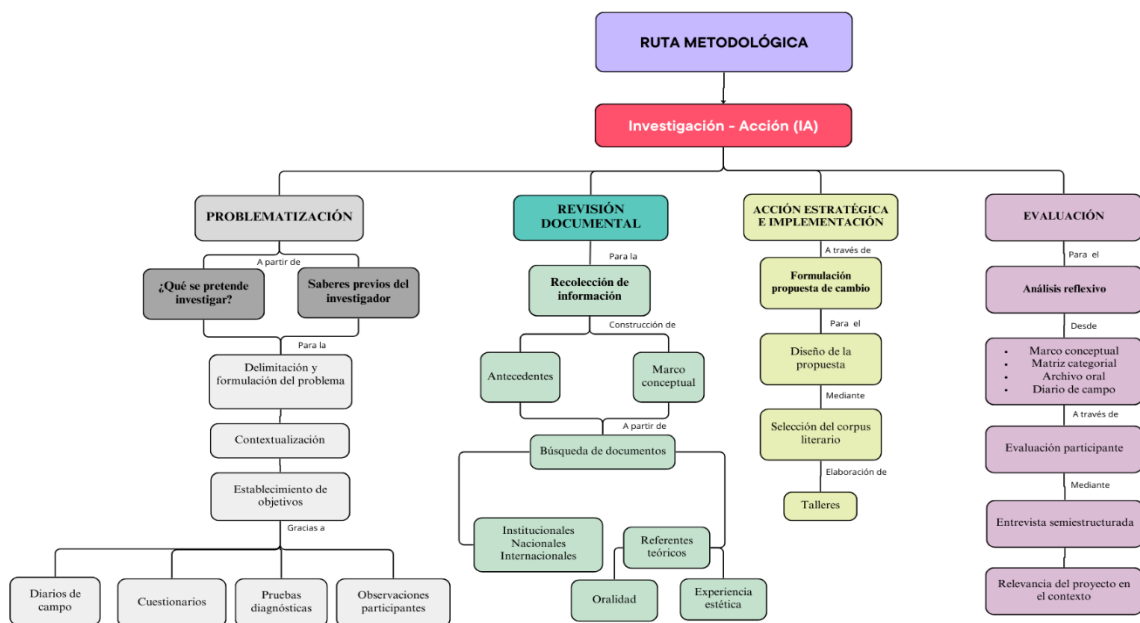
RUTA METODOLÓGICA

Investigación - Acción (IA)

PROBLEMATIZACIÓN

A partir de

¿Qué se pretende investigar?

Saberes previos del investigador

Para la

Delimitación y formulación del problema

Contextualización

Establecimiento de objetivos

Gracias a

Diarios de campo

Cuestionarios

Pruebas diagnósticas

Observaciones participantes

REVISIÓN DOCUMENTAL

Para la

Recolección de información

Construcción de

Antecedentes

Marco conceptual

A partir de

Búsqueda de documentos

Institucionales Nacionales Internacionales

Referentes teóricos

Oralidad

Experiencia estética

ACCIÓN ESTRATÉGICA E IMPLEMENTACIÓN

A través de

Formulación propuesta de cambio

Para el

Diseño de la propuesta

Mediante

Selección del corpus literario

Elaboración de

Talleres

EVALUACIÓN

Para el

Análisis reflexivo

Desde

- Marco conceptual
- Matriz categorial
- Archivo oral
- Diario de campo

A través de

Evaluación participante

Mediante

Entrevista semiestructurada

Relevancia del proyecto en el contexto